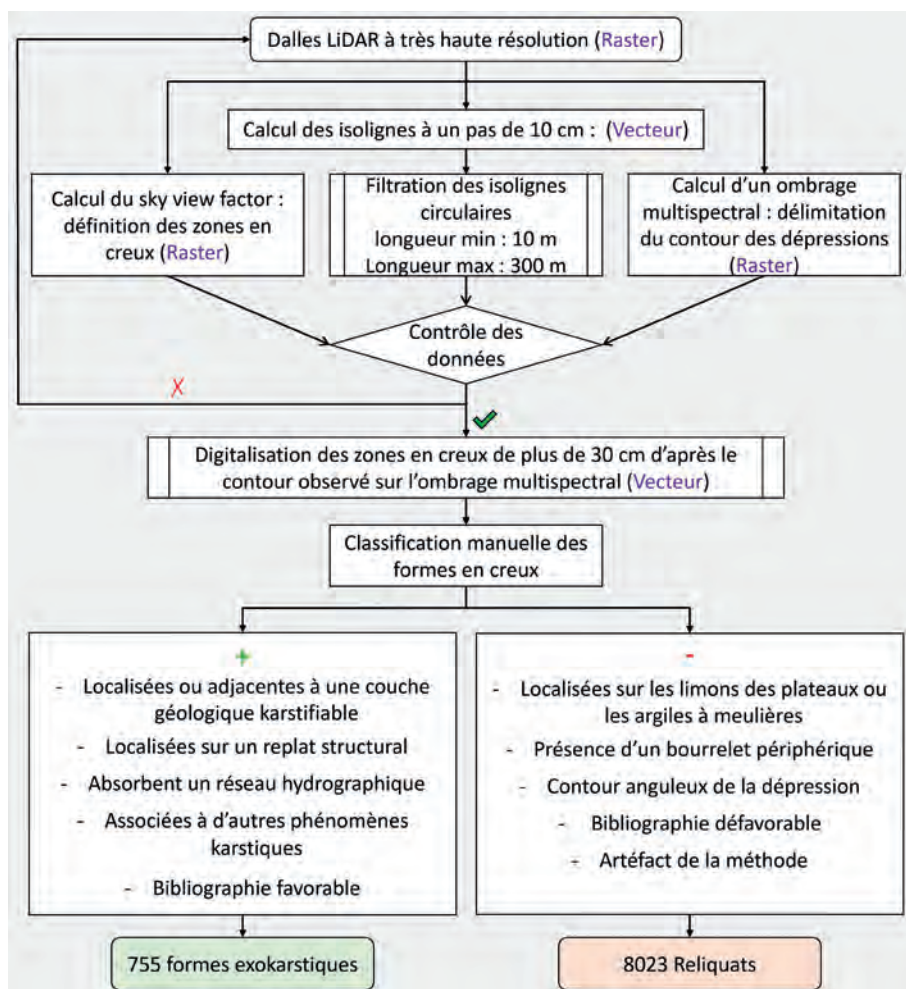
Dalles LiDAR à très haute résolution (Raster)

Calcul des isolignes à un pas de 10 cm : (Vecteur)

Calcul du sky view factor : définition des zones en creux (Raster)

Filtration des isolignes circulaires
longueur min : 10 m
Longueur max : 300 m

Calcul d'un ombrage multispectral : délimitation du contour des dépressions (Raster)

Contrôle des données

X

✔

Digitalisation des zones en creux de plus de 30 cm d'après le contour observé sur l'ombrage multispectral (Vecteur)

Classification manuelle des formes en creux

+
- Localisées ou adjacentes à une couche géologique karstifiable
- Localisées sur un replat structural
- Absorbent un réseau hydrographique
- Associées à d'autres phénomènes karstiques
- Bibliographie favorable

-
- Localisées sur les limons des plateaux ou les argiles à meulières
- Présence d'un bourrelet périphérique
- Contour anguleux de la dépression
- Bibliographie défavorable
- Artéfact de la méthode

755 formes exokarstiques

8023 Reliquats